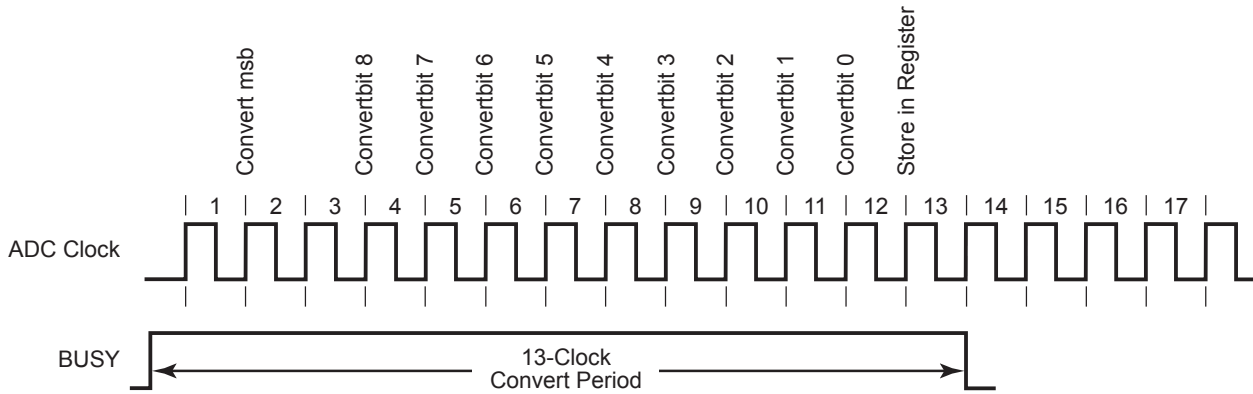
Convert msb
Convertbit 8
Convertbit 7
Convertbit 6
Convertbit 5
Convertbit 4
Convertbit 3
Convertbit 2
Convertbit 1
Convertbit 0
Store in Register

1 2 3 4 5 6 7 8 9 10 11 12 13 14 15 16 17

ADC Clock

BUSY

13-Clock
Convert Period